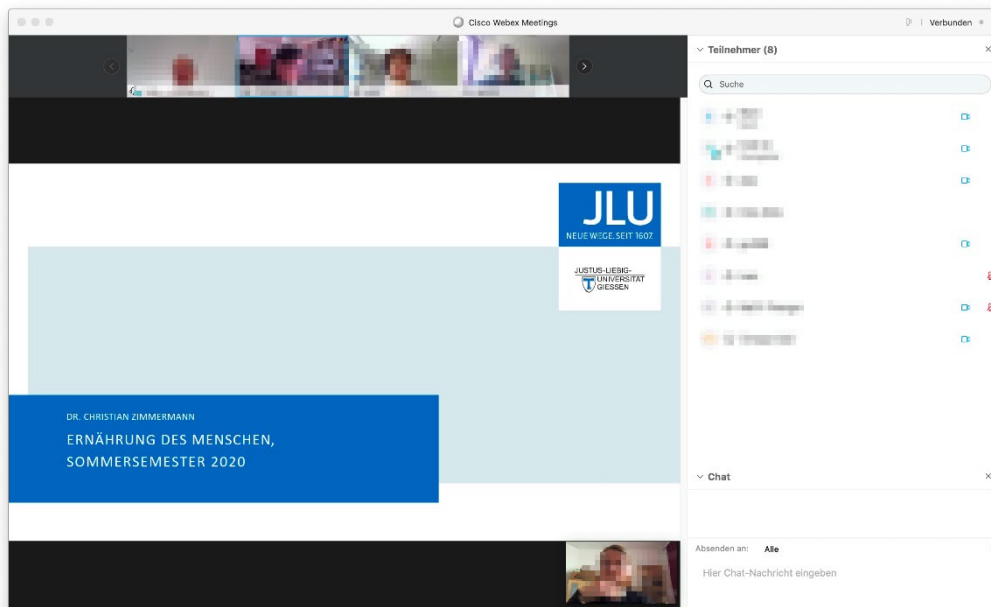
Cisco Webex Meetings

Verbunden

Teilnehmer (8)

Suche

JLU
NEUE WEGE. SEIT 1607

JUSTUS-LIEBIG-UNIVERSITÄT GIESSEN

DR. CHRISTIAN ZIMMERMANN

ERNÄHRUNG DES MENSCHEN, SOMMERSEMESTER 2020

Chat

Absenden an: Alle

Hier Chat-Nachricht eingeben